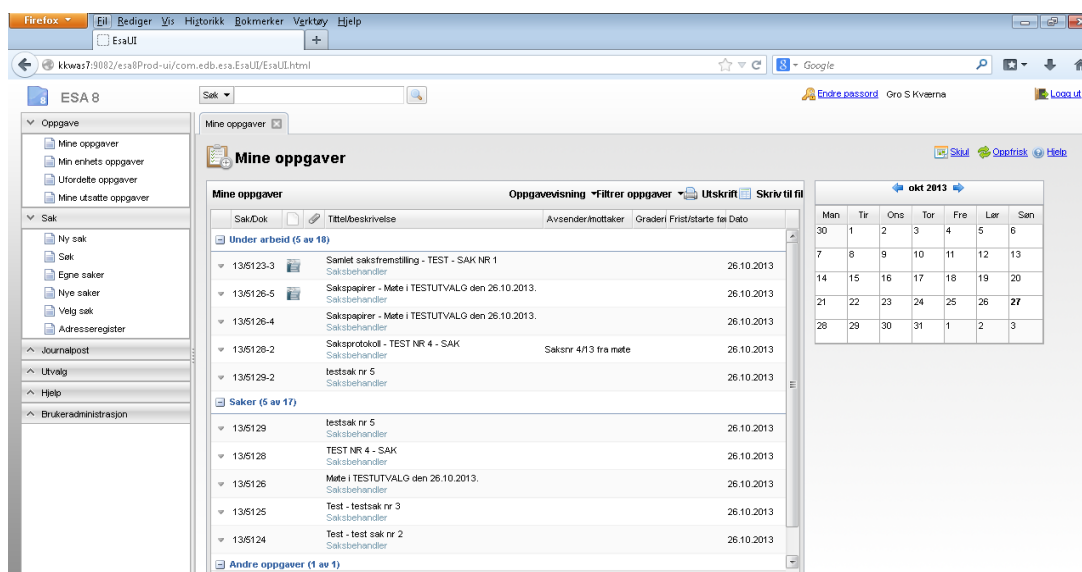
Firefox Fil Rediger Vis Historikk Bokmerker Verktøy Hjelp
EsaUI
+
kkwas7:9082/esa8Prod-ui/com.edb.esa.EsaUI/EsaUI.html
Google

ESA 8
Søk
Endre passord Gro S Kværna
Logg ut

Oppgave
Mine oppgaver
Min enhets oppgaver
Ufordelte oppgaver
Mine utsatte oppgaver
Sak
Ny sak
Søk
Egne saker
Nye saker
Velg sak
Adresseregister
Journalpost
Utvalg
Hjelp
Brukeradministrasjon

Mine oppgaver

Mine oppgaver
Skjul Oppfrisk Hjelp

Mine oppgaver
Oppgavevisning Filtrer oppgaver Utskrift Skriv til fil

| Sak/Dok | Tittel/beskrivelse | Avsender/mottaker | Graderi | Frist/starte fø | Dato |
|---|---|---|---|---|---|
| Under arbeid (5 av 18) | | | | | |
| 13/5123-3 | Samlet saksfremstilling - TEST - SAK NR 1 Saksbehandler | | | | 26.10.2013 |
| 13/5126-5 | Sakspapirer - Møte i TESTUTVALG den 26.10.2013. Saksbehandler | | | | 26.10.2013 |
| 13/5126-4 | Sakspapirer - Møte i TESTUTVALG den 26.10.2013. Saksbehandler | | | | 26.10.2013 |
| 13/5128-2 | Saksprotokoll - TEST NR 4 - SAK Saksbehandler | Saksnr 4/13 fra møte | | | 26.10.2013 |
| 13/5129-2 | testsak nr 5 Saksbehandler | | | | 26.10.2013 |
| Saker (5 av 17) | | | | | |
| 13/5129 | testsak nr 5 Saksbehandler | | | | 26.10.2013 |
| 13/5128 | TEST NR 4 - SAK Saksbehandler | | | | 26.10.2013 |
| 13/5126 | Møte i TESTUTVALG den 26.10.2013. Saksbehandler | | | | 26.10.2013 |
| 13/5125 | Test - testsak nr 3 Saksbehandler | | | | 26.10.2013 |
| 13/5124 | Test - test sak nr 2 Saksbehandler | | | | 26.10.2013 |
| Andre oppgaver (1 av 1) | | | | | |

okt 2013

| Man | Tir | Ons | Tor | Fre | Lør | Søn |
|---|---|---|---|---|---|---|
| 30 | 1 | 2 | 3 | 4 | 5 | 6 |
| 7 | 8 | 9 | 10 | 11 | 12 | 13 |
| 14 | 15 | 16 | 17 | 18 | 19 | 20 |
| 21 | 22 | 23 | 24 | 25 | 26 | 27 |
| 28 | 29 | 30 | 31 | 1 | 2 | 3 |